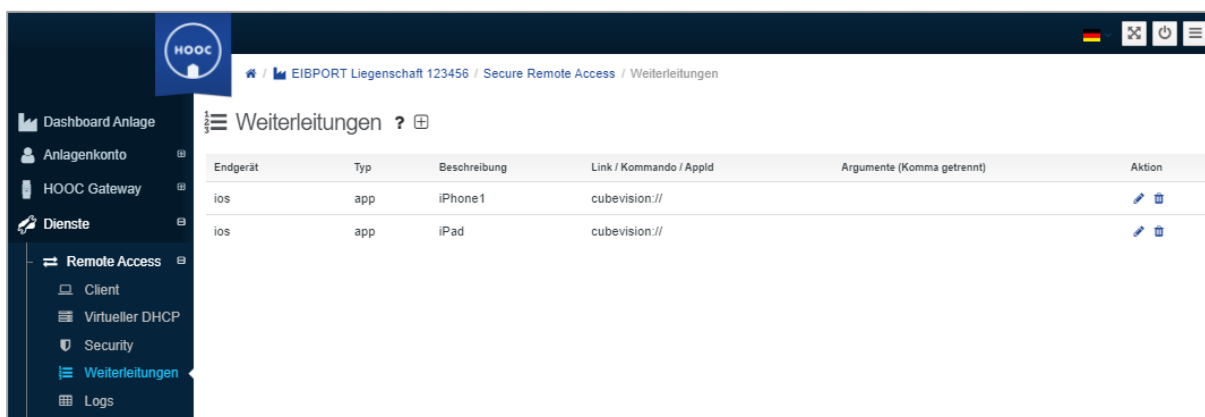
HOOC

/ EIBPORT Liegenschaft 123456 / Secure Remote Access / Weiterleitungen

Dashboard Anlage
Anlagenkonto
HOOC Gateway
Dienste
Remote Access
Client
Virtueller DHCP
Security
Weiterleitungen
Logs

Weiterleitungen ?

| Endgerät | Typ | Beschreibung | Link / Kommando / AppId | Argumente (Komma getrennt) | Aktion |
|---|---|---|---|---|---|
| ios | app | iPhone1 | cubevision:// | | |
| ios | app | iPad | cubevision:// | | |